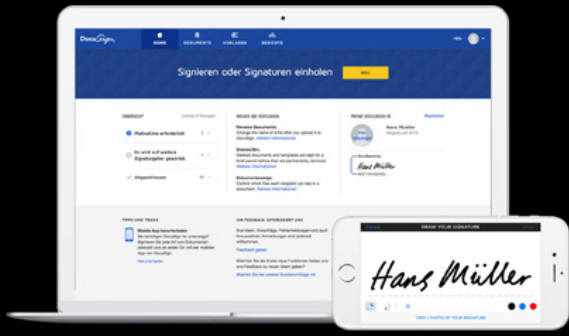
DocuSign

HOME DOKUMENTE VORLAGEN BERICHTE

Signieren oder Signaturen einholen

NEU

ÜBERSICHT

Maßnahme erforderlich

Es wird auf weitere Signaturgeber gewartet.

Abgeschlossen

NEUES BEI DOCUSIGN

MEINE DOCUSIGN-ID

Bearbeiten

Hans Müller

TIPPS UND TRICKS

IHR FEEDBACK INTERESSIERT UNS

Feedback geben

Cancel DRAW YOUR SIGNATURE Done

Hans Müller

TAKE A PHOTO OF YOUR SIGNATURE